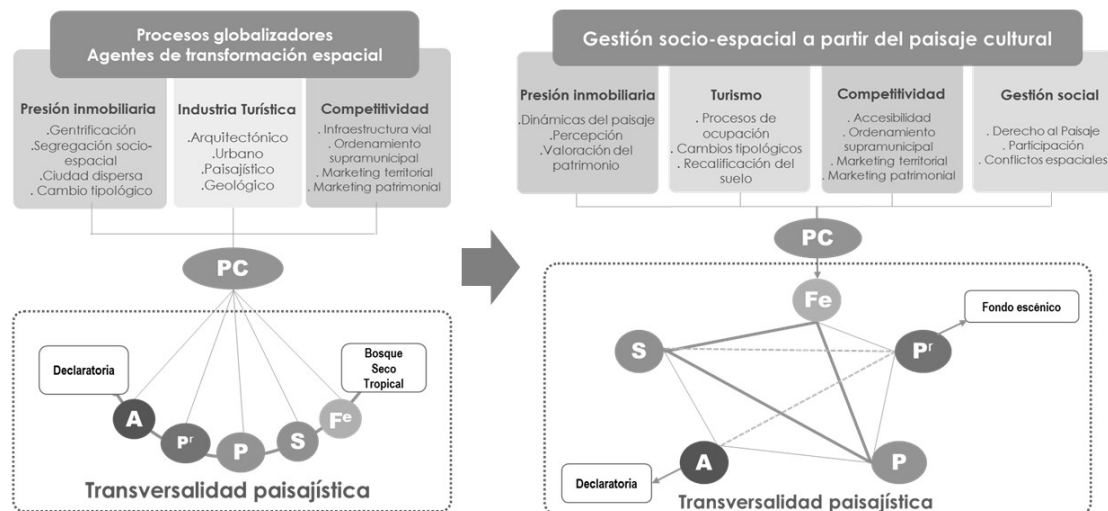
Procesos globalizadores
Agentes de transformación espacial

Presión inmobiliaria
.Gentrificación
.Segregación socio-espacial
.Ciudad dispersa
. Cambio tipológico

Industria Turística
.Arquitectónico
.Urbano
.Paisajístico
.Geológico

Competitividad
. Infraestructura vial
. Ordenamiento supramunicipal
. Marketing territorial
. Marketing patrimonial

PC

Declaratoria

Bosque Seco Tropical

A
P$^r$
P
S
F$^e$

Transversalidad paisajística

Gestión socio-espacial a partir del paisaje cultural

Presión inmobiliaria
.Dinámicas del paisaje
.Percepción
.Valoración del patrimonio

Turismo
. Procesos de ocupación
. Cambios tipológicos
. Recalificación del suelo

Competitividad
. Accesibilidad
. Ordenamiento supramunicipal
. Marketing territorial
. Marketing patrimonial

Gestión social
. Derecho al Paisaje
. Participación
. Conflictos espaciales

PC

Fe

Fondo escénico

S

P$^r$

A

P

Declaratoria

Transversalidad paisajística